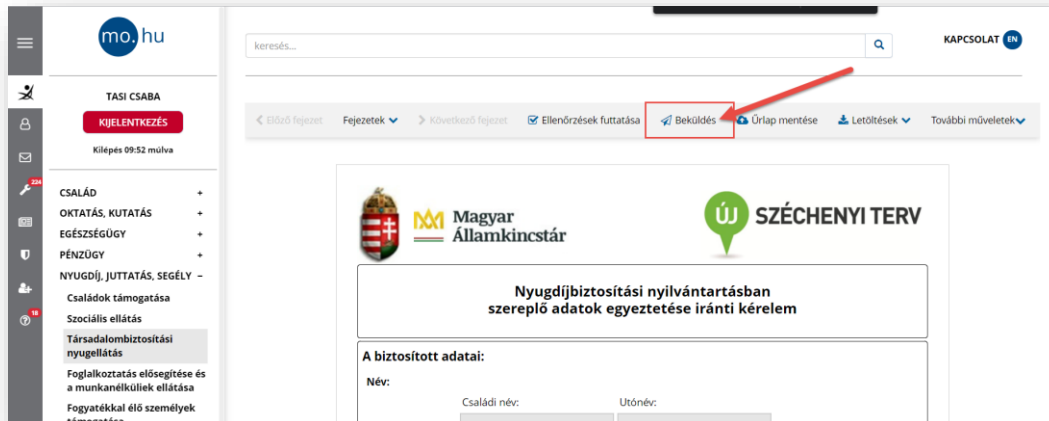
mo.hu

keresés...

KAPCSOLAT EN

224

18

TASI CSABA

KIJELENTKEZÉS

Kilépés 09:52 múlva

CSALÁD +

OKTATÁS, KUTATÁS +

EGÉSZSÉGÜGY +

PÉNZÜGY +

NYUGDÍJ, JUTTATÁS, SEGÉLY −

Családok támogatása

Szociális ellátás

Társadalombiztosítási nyugellátás

Foglalkoztatás elősegítése és a munkanélküliek ellátása

Fogyatékkal élő személyek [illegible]

Előző fejezet | Fejezetek | Következő fejezet | Ellenőrzések futtatása | Beküldés | Űrlap mentése | Letöltések | További műveletek

Magyar Államkincstár

ÚJ SZÉCHENYI TERV

Nyugdíjbiztosítási nyilvántartásban szereplő adatok egyeztetése iránti kérelem

A biztosított adatai:

Név:

Családi név:

Utónév: